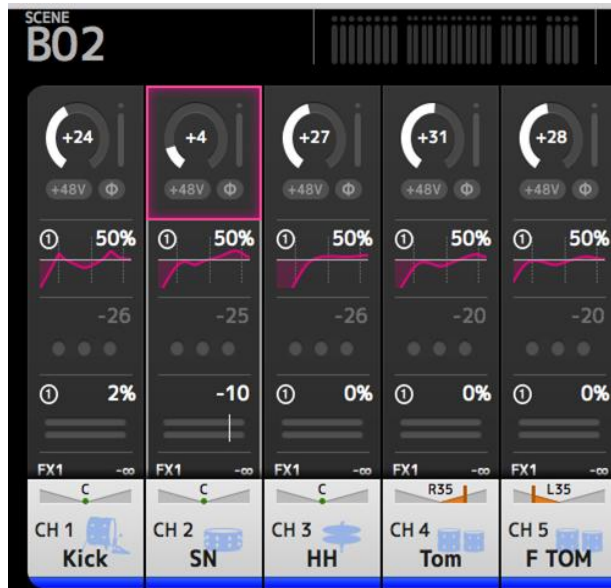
SCENE
B02

+24
+48V Φ
① 50%
-26
① 2%
FX1 -∞
C
CH 1
Kick

+4
+48V Φ
① 50%
-25
-10
FX1 -∞
C
CH 2
SN

+27
+48V Φ
① 50%
-26
① 0%
FX1 -∞
C
CH 3
HH

+31
+48V Φ
① 50%
-20
① 0%
FX1 -∞
R35
CH 4
Tom

+28
+48V Φ
① 50%
-20
① 0%
FX1 -∞
L35
CH 5
F TOM